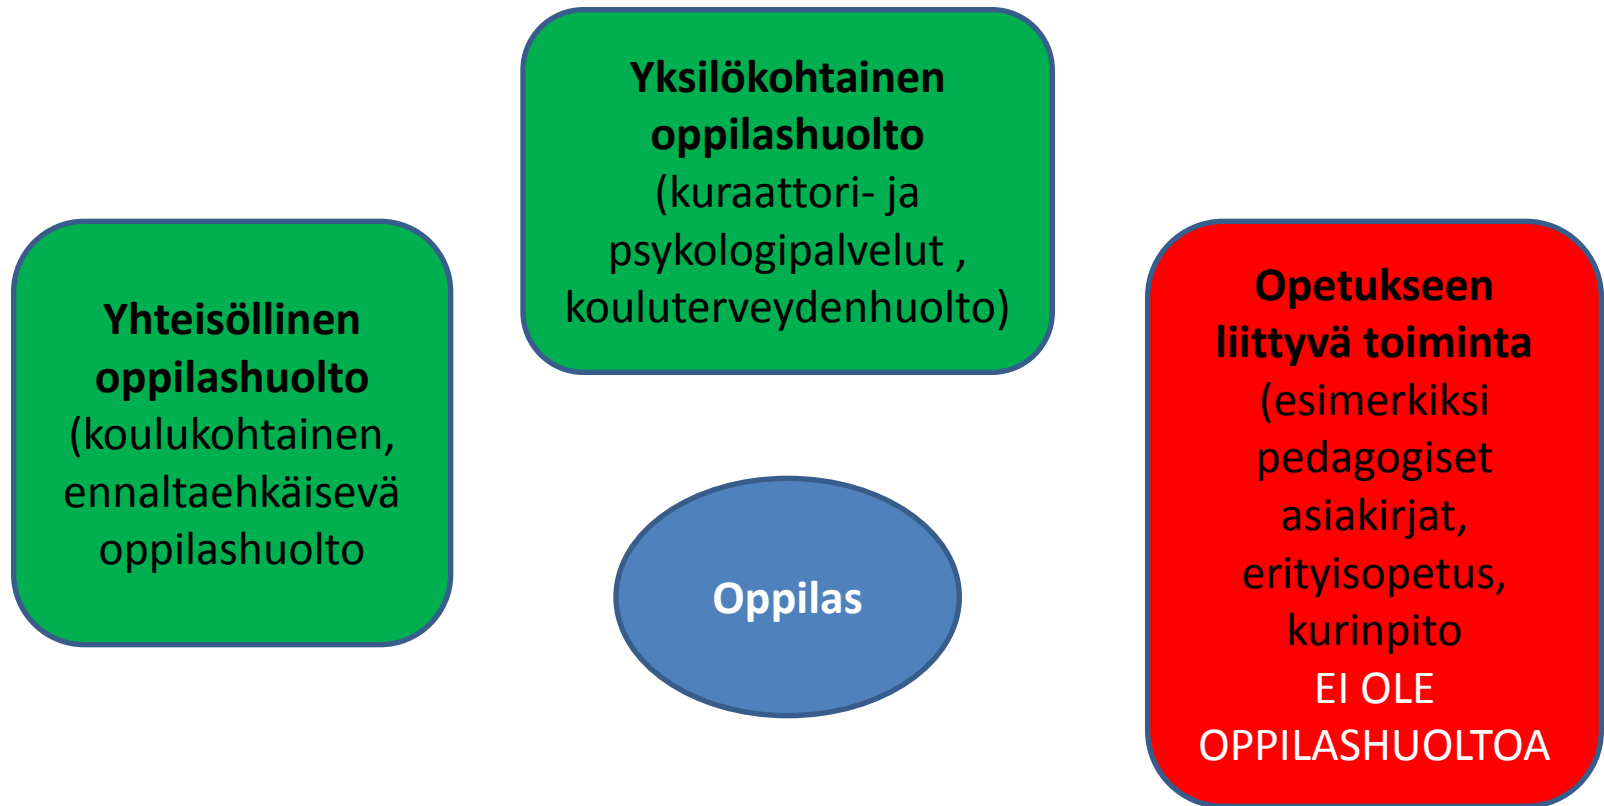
**Yksilökohtainen oppilashuolto**
(kuraattori- ja psykologipalvelut , kouluterveydenhuolto)

**Yhteisöllinen oppilashuolto**
(koulukohtainen, ennaltaehkäisevä oppilashuolto

**Opetukseen liittyvä toiminta**
(esimerkiksi pedagogiset asiakirjat, erityisopetus, kurinpito
EI OLE OPPILASHUOLTOA

**Oppilas**